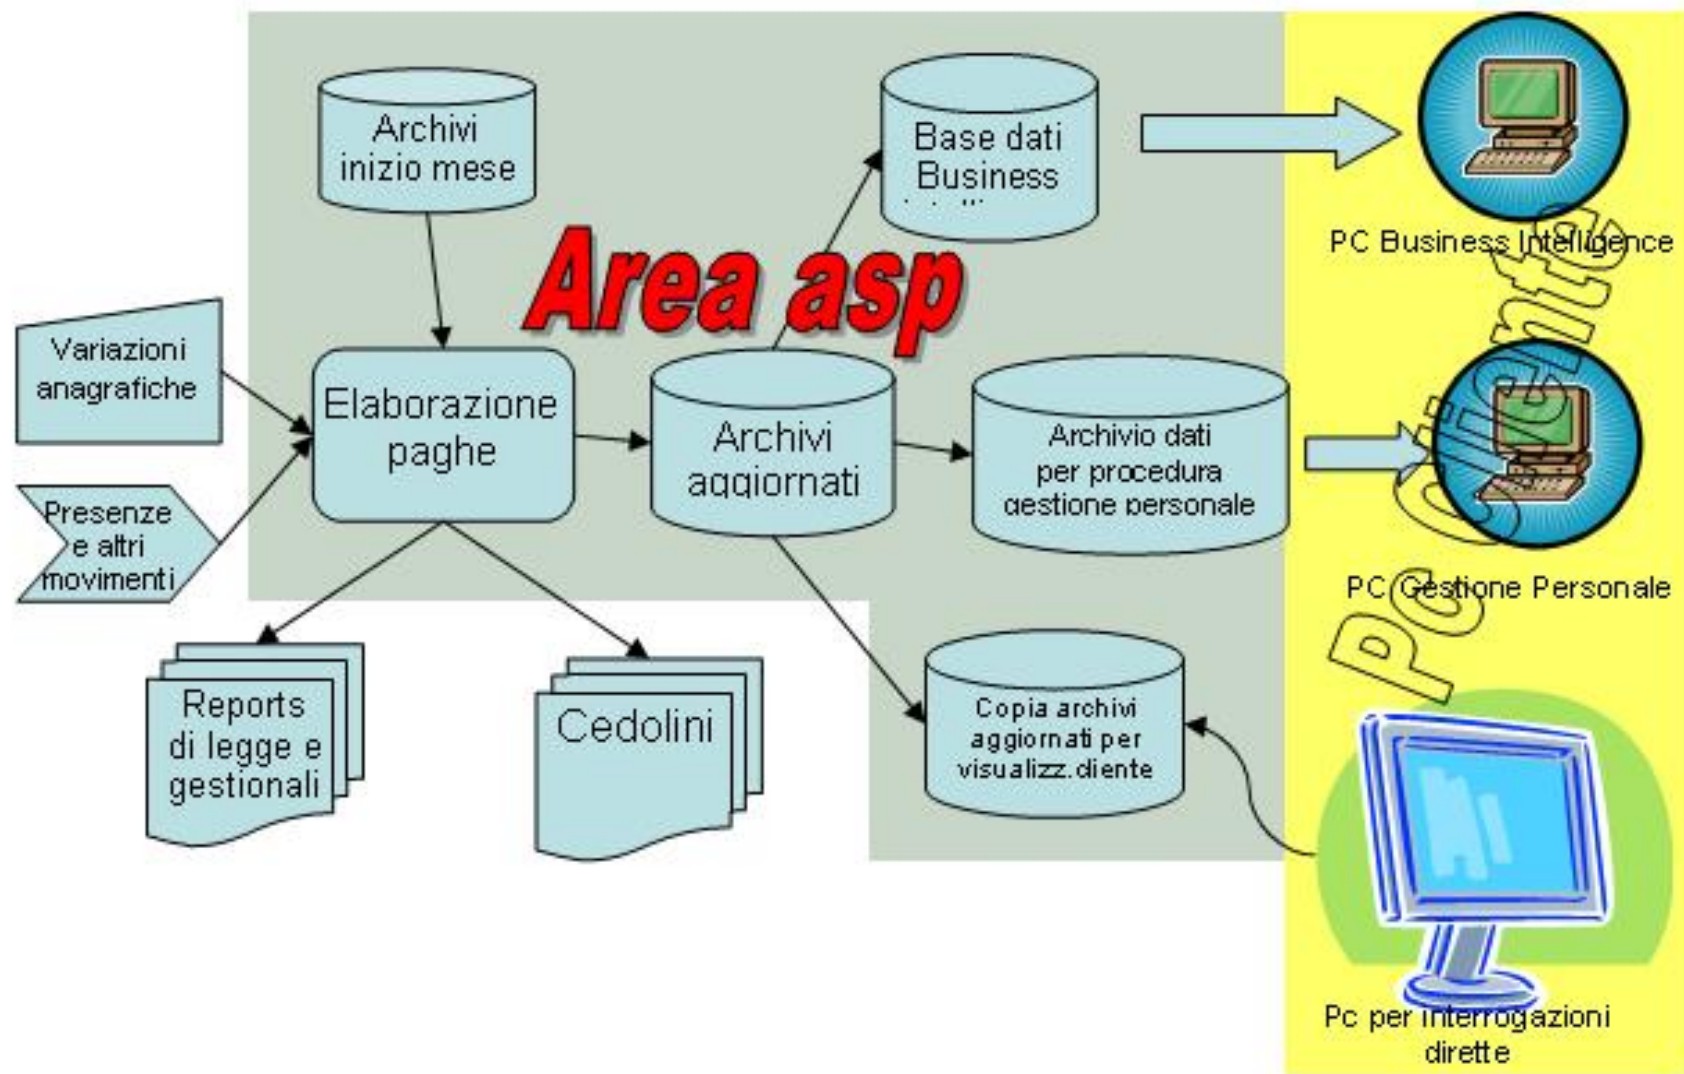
Archivi inizio mese

Base dati Business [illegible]

PC Business Intelligence

Area asp

Variazioni anagrafiche

Elaborazione paghe

Archivi aggiornati

Archivio dati per procedura gestione personale

Presenze e altri movimenti

PC Gestione Personale

Postazione Cliente

Reports di legge e gestionali

Cedolini

Copia archivi aggiornati per visualizz.cliente

Pc per interrogazioni dirette